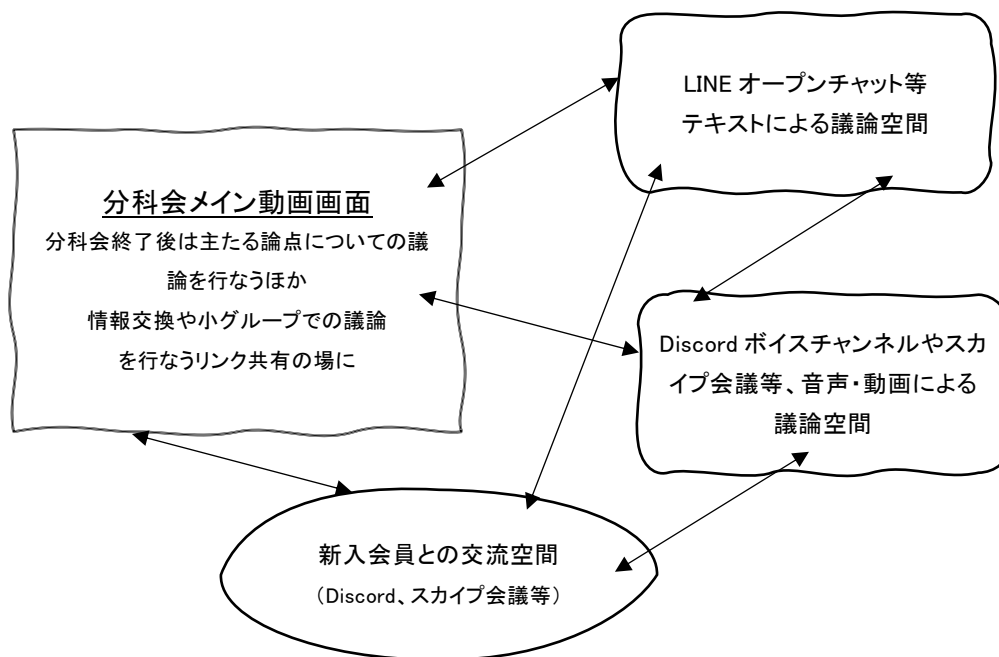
LINE オープンチャット等
テキストによる議論空間

分科会メイン動画画面
分科会終了後は主たる論点についての議論を行なうほか
情報交換や小グループでの議論を行なうリンク共有の場に

Discord ボイスチャンネルやスカイプ会議等、音声・動画による議論空間

新入会員との交流空間
（Discord、スカイプ会議等）